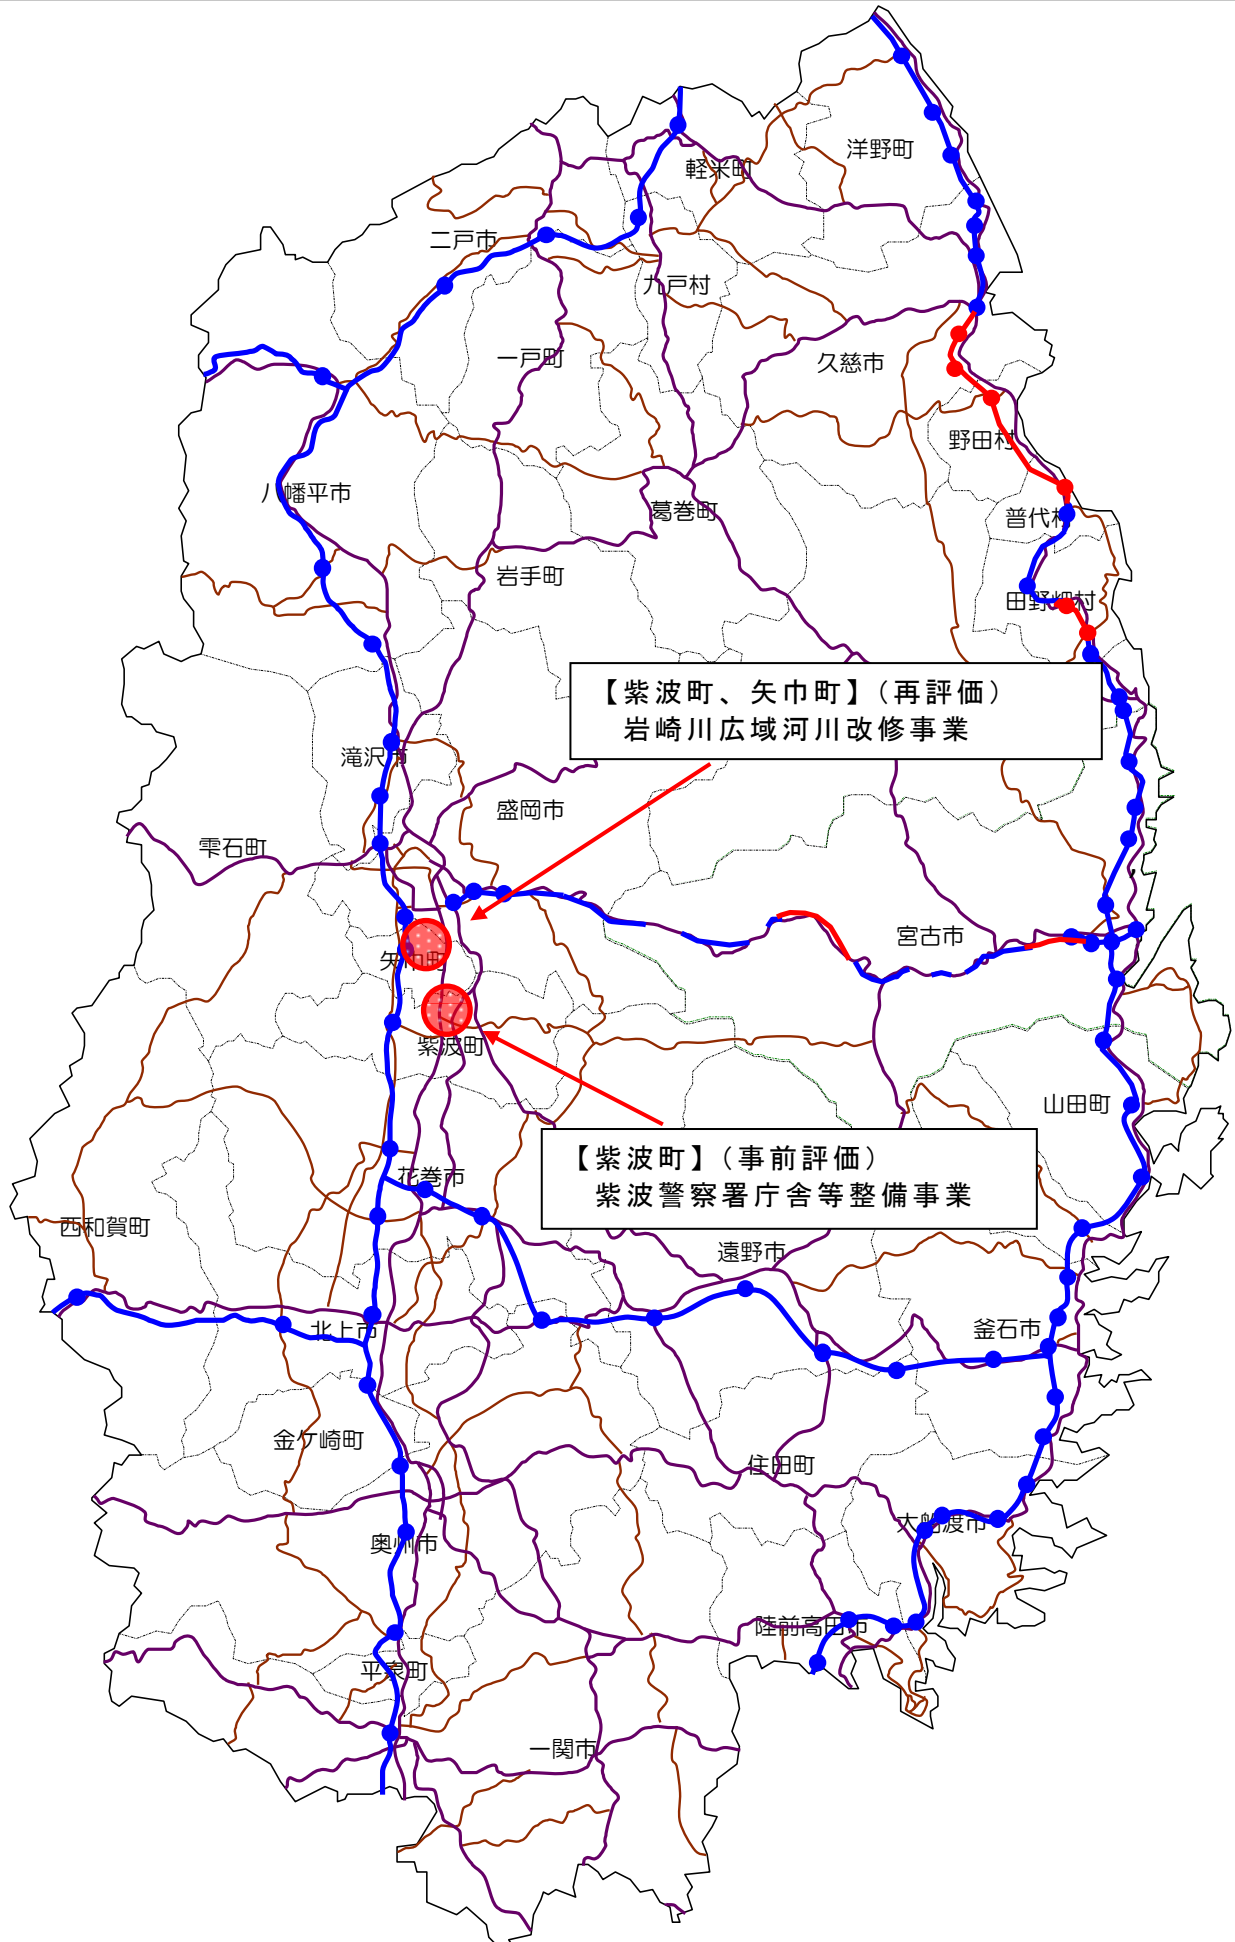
洋野町

軽米町

二戸市

九戸村

一戸町

久慈市

野田村

八幡平市

葛巻町

普代村

岩手町

田野畑村

【紫波町、矢巾町】（再評価）
岩崎川広域河川改修事業

滝沢市

盛岡市

雫石町

宮古市

矢巾町

紫波町

山田町

【紫波町】（事前評価）
紫波警察署庁舎等整備事業

花巻市

西和賀町

遠野市

北上市

釜石市

金ケ崎町

住田町

大船渡市

奥州市

陸前高田市

平泉町

一関市